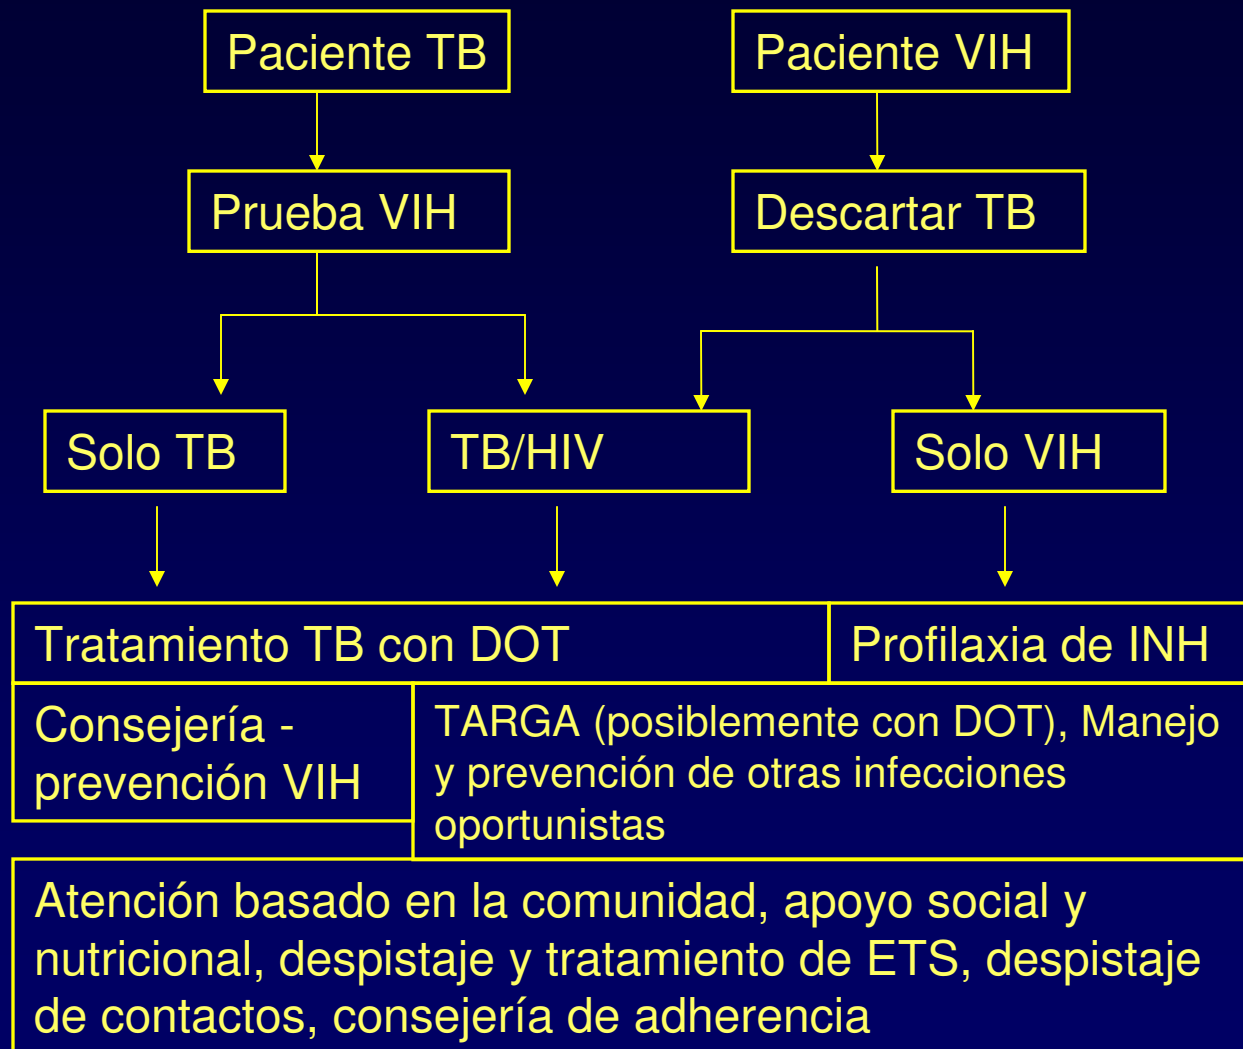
Paciente TB

Paciente VIH

Prueba VIH

Descartar TB

Solo TB

TB/HIV

Solo VIH

Tratamiento TB con DOT

Profilaxia de INH

Consejería - prevención VIH

TARGA (posiblemente con DOT), Manejo y prevención de otras infecciones oportunistas

Atención basado en la comunidad, apoyo social y nutricional, despistaje y tratamiento de ETS, despistaje de contactos, consejería de adherencia